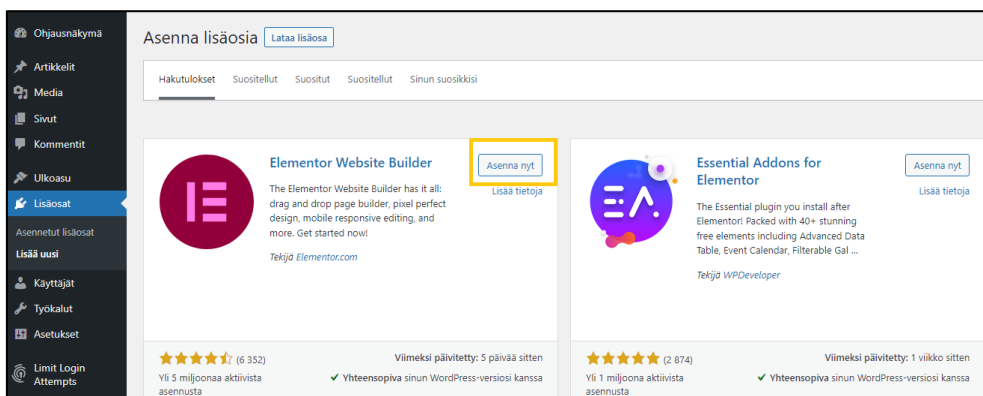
Ohjausnäkymä
Artikkelit
Media
Sivut
Kommentit
Ulkoasu
Lisäosat
Asennetut lisäosat
Lisää uusi
Käyttäjät
Työkalut
Asetukset
Limit Login Attempts

Asenna lisäosia Lataa lisäosa

Hakutulokset Suositellut Suositut Suositellut Sinun suosikkisi

Elementor Website Builder
The Elementor Website Builder has it all: drag and drop page builder, pixel perfect design, mobile responsive editing, and more. Get started now!
Tekijä Elementor.com
Asenna nyt
Lisää tietoja
(6 352)
Yli 5 miljoonaa aktiivista asennusta
Viimeksi päivitetty: 5 päivää sitten
✔ Yhteensopiva sinun WordPress-versiosi kanssa

Essential Addons for Elementor
The Essential plugin you install after Elementor! Packed with 40+ stunning free elements including Advanced Data Table, Event Calendar, Filterable Gal ...
Tekijä WPDeveloper
Asenna nyt
Lisää tietoja
(2 874)
Yli 1 miljoona aktiivista asennusta
Viimeksi päivitetty: 1 viikko sitten
✔ Yhteensopiva sinun WordPress-versiosi kanssa